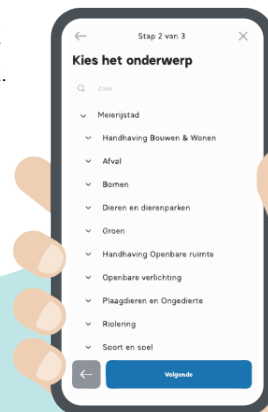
←
Stap 2 van 3
×

Kies het onderwerp

Zoek

Meierijstad

Handhaving Bouwen & Wonen

Afval

Bomen

Dieren en dierenparken

Groen

Handhaving Openbare ruimte

Openbare verlichting

Plaagdieren en Ongedierte

Riolering

Sport en spel

←

Volgende